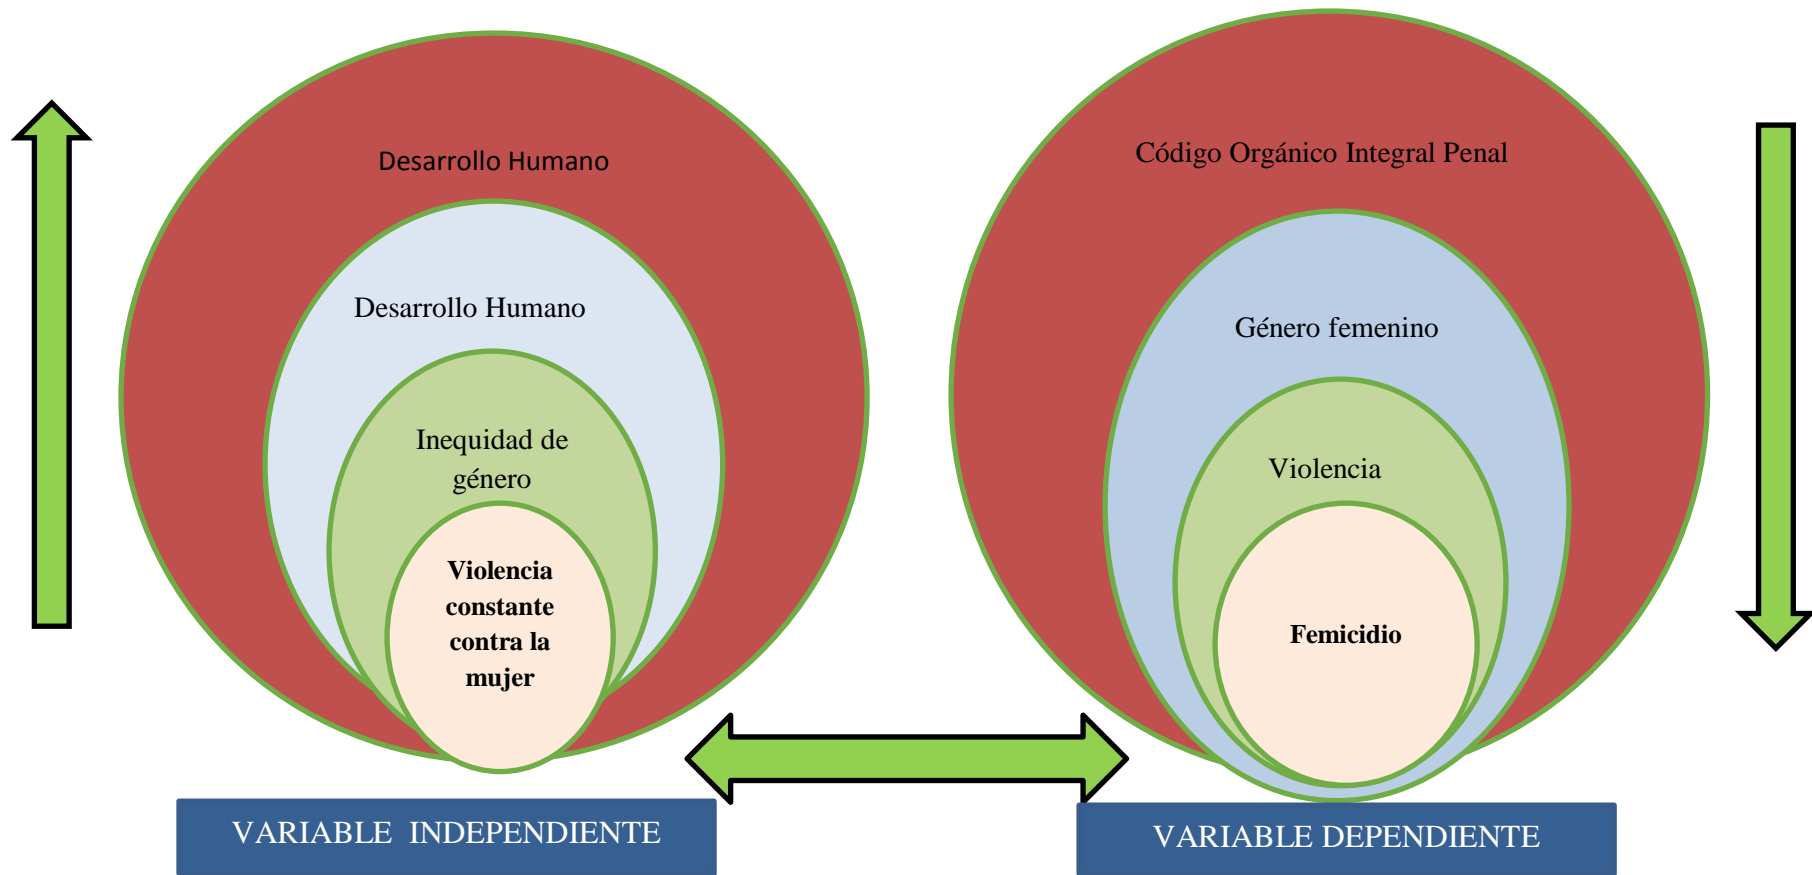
Desarrollo Humano

Desarrollo Humano

Inequidad de género

Violencia constante contra la mujer

VARIABLE INDEPENDIENTE

Código Orgánico Integral Penal

Género femenino

Violencia

Femicidio

VARIABLE DEPENDIENTE